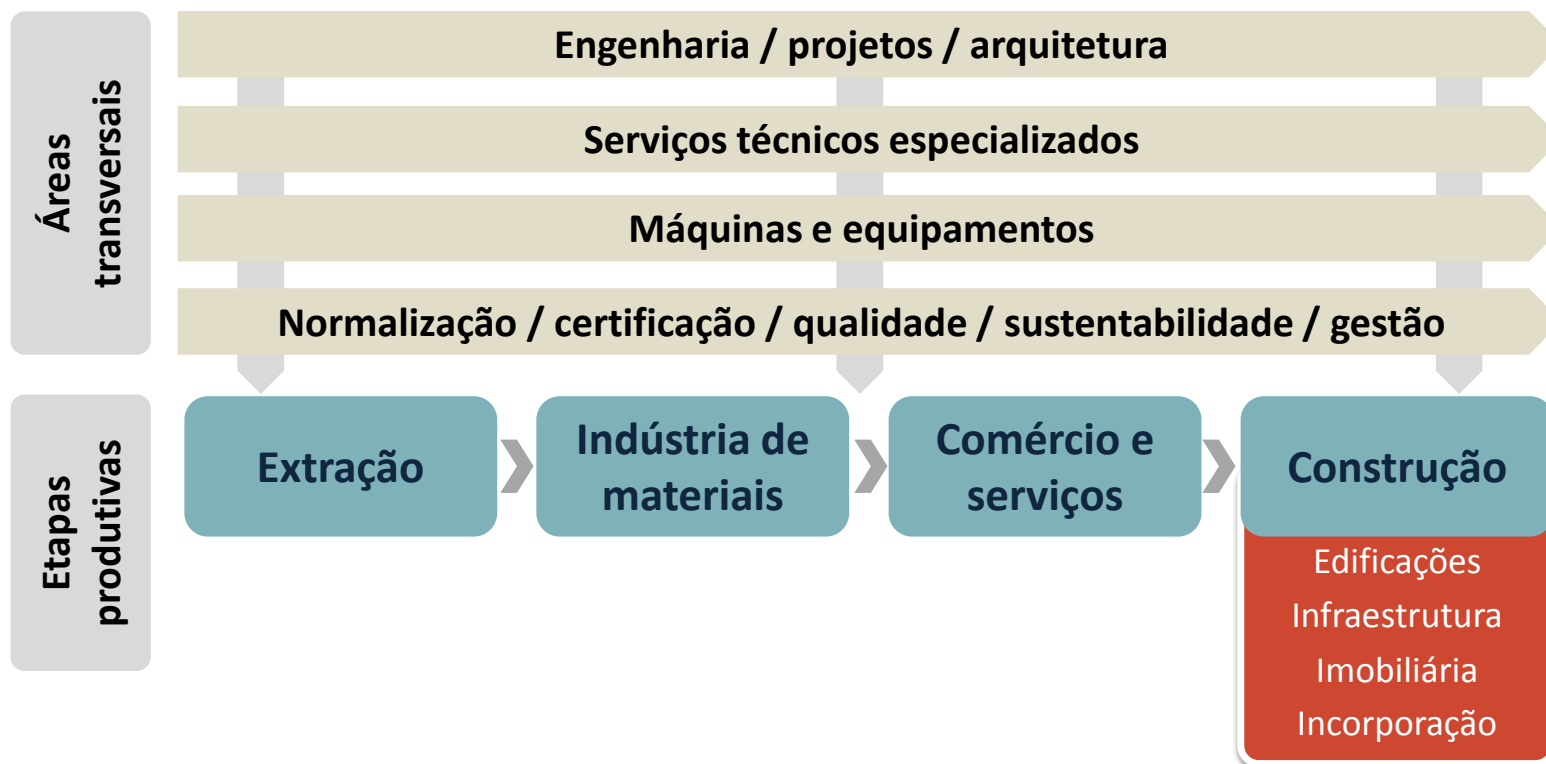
Áreas transversais

Engenharia / projetos / arquitetura

Serviços técnicos especializados

Máquinas e equipamentos

Normalização / certificação / qualidade / sustentabilidade / gestão

Etapas produtivas

Extração

Indústria de materiais

Comércio e serviços

Construção

Edificações
Infraestrutura
Imobiliária
Incorporação